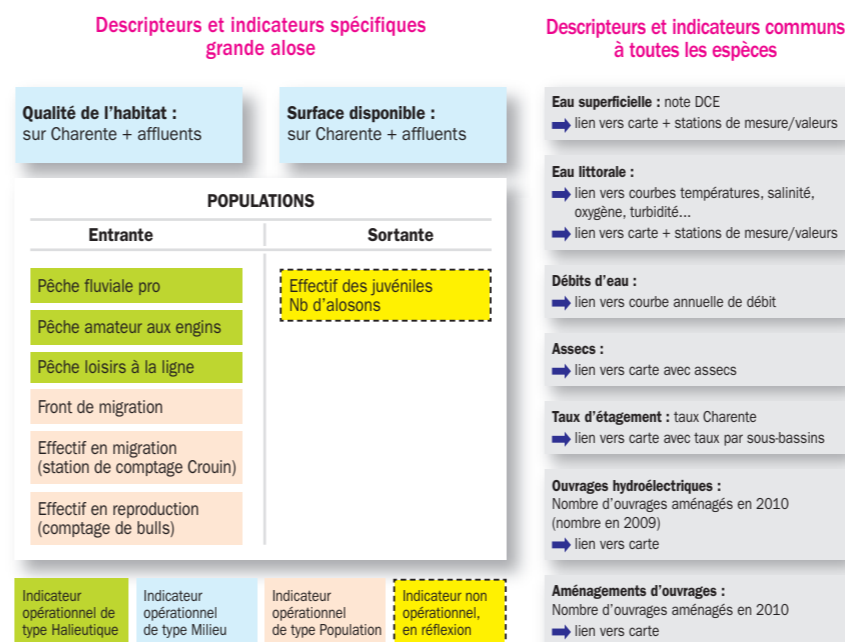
Descripteurs et indicateurs spécifiques grande alose

Qualité de l'habitat :
sur Charente + affluents

Surface disponible :
sur Charente + affluents

POPULATIONS

Entrante

Pêche fluviale pro

Pêche amateur aux engins

Pêche loisirs à la ligne

Front de migration

Effectif en migration (station de comptage Crouin)

Effectif en reproduction (comptage de bulls)

Sortante

Effectif des juvéniles
Nb d'alosons

Indicateur opérationnel de type Halieutique

Indicateur opérationnel de type Milieu

Indicateur opérationnel de type Population

Indicateur non opérationnel, en réflexion

Descripteurs et indicateurs communs à toutes les espèces

Eau superficielle : note DCE
lien vers carte + stations de mesure/valeurs

Eau littorale :
lien vers courbes températures, salinité, oxygène, turbidité...
lien vers carte + stations de mesure/valeurs

Débits d'eau :
lien vers courbe annuelle de débit

Assecs :
lien vers carte avec assecs

Taux d'étagement : taux Charente
lien vers carte avec taux par sous-bassins

Ouvrages hydroélectriques :
Nombre d'ouvrages aménagés en 2010 (nombre en 2009)
lien vers carte

Aménagements d'ouvrages :
Nombre d'ouvrages aménagés en 2010
lien vers carte